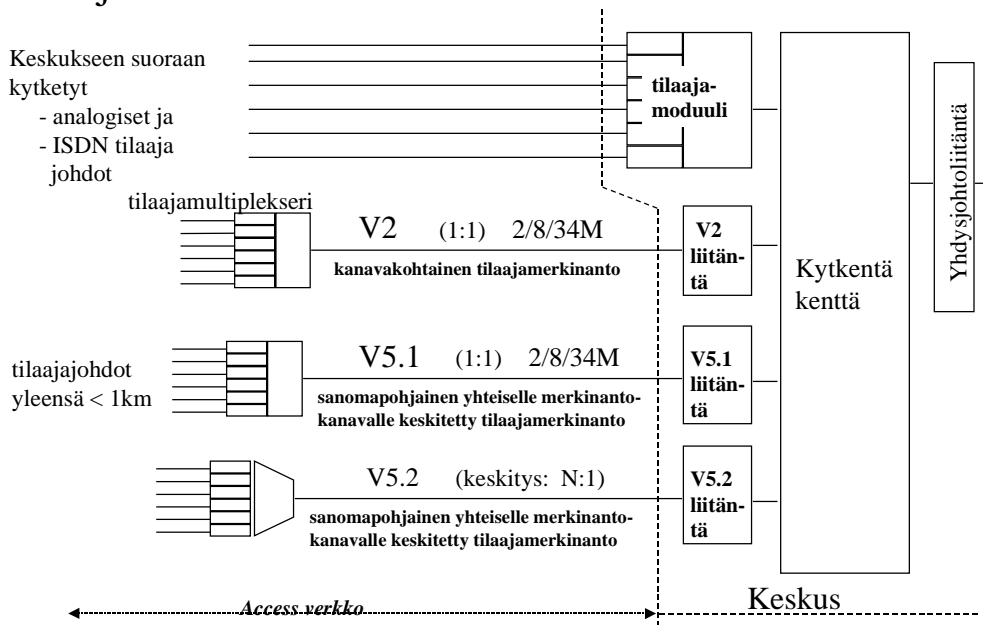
Keskukseen suoraan kytketyt
- analogiset ja
- ISDN tilaaja johdot

tilaaja-moduuli

Yhdysjohtoliitäntä

tilaajamultiplekseri

V2 (1:1) 2/8/34M

kanavakohtainen tilaajamerkinanto

V2 liitäntä

Kytkentä kenttä

tilaajajohdot yleensä < 1km

V5.1 (1:1) 2/8/34M

sanomapohjainen yhteiselle merkinantokanavalle keskitetty tilaajamerkinanto

V5.1 liitäntä

V5.2 (keskitys: N:1)

sanomapohjainen yhteiselle merkinantokanavalle keskitetty tilaajamerkinanto

V5.2 liitäntä

Access verkko

Keskus